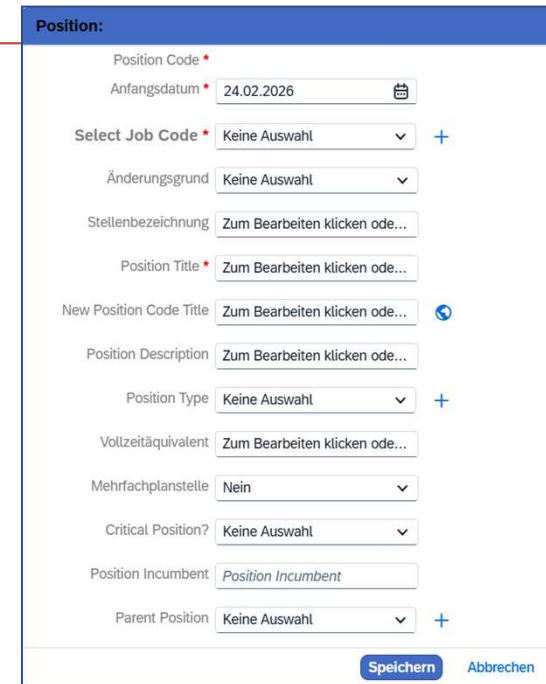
Position:

Position Code *

Anfangsdatum * 24.02.2026

Select Job Code * Keine Auswahl +

Änderungsgrund Keine Auswahl

Stellenbezeichnung Zum Bearbeiten klicken ode...

Position Title * Zum Bearbeiten klicken ode...

New Position Code Title Zum Bearbeiten klicken ode...

Position Description Zum Bearbeiten klicken ode...

Position Type Keine Auswahl +

Vollzeitäquivalent Zum Bearbeiten klicken ode...

Mehrfachplanstelle Nein

Critical Position? Keine Auswahl

Position Incumbent Position Incumbent

Parent Position Keine Auswahl +

Speichern Abbrechen